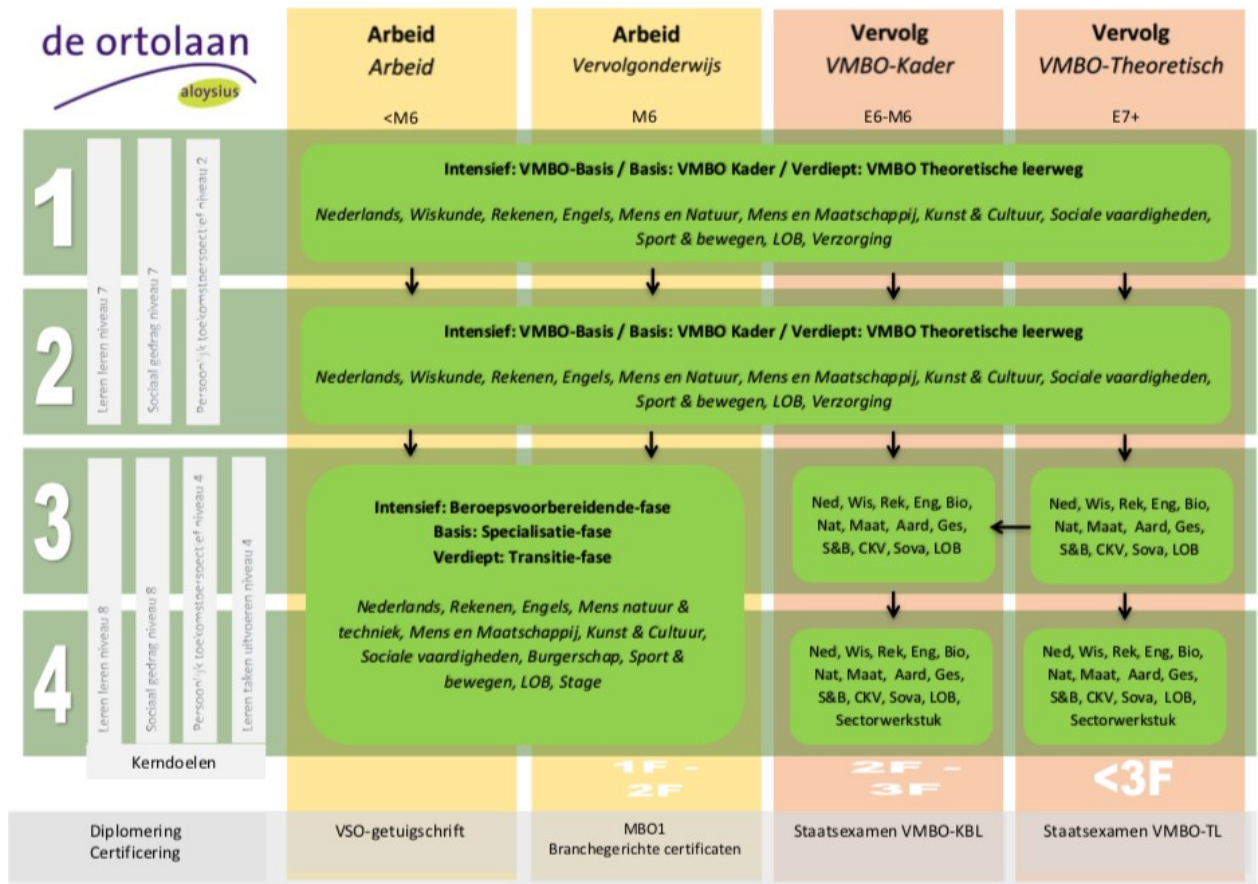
de ortolaan
aloysius

| Arbeid | Arbeid | Vervolg | Vervolg |
|---|---|---|---|
| *Arbeid* | *Vervolgonderwijs* | *VMBO-Kader* | *VMBO-Theoretisch* |
| <M6 | M6 | E6-M6 | E7+ |

1

Leren leren niveau 7
Sociaal gedrag niveau 7
Persoonlijk toekomstperspectief niveau 2

**Intensief: VMBO-Basis / Basis: VMBO Kader / Verdiept: VMBO Theoretische leerweg**

*Nederlands, Wiskunde, Rekenen, Engels, Mens en Natuur, Mens en Maatschappij, Kunst & Cultuur, Sociale vaardigheden, Sport & bewegen, LOB, Verzorging*

2

**Intensief: VMBO-Basis / Basis: VMBO Kader / Verdiept: VMBO Theoretische leerweg**

*Nederlands, Wiskunde, Rekenen, Engels, Mens en Natuur, Mens en Maatschappij, Kunst & Cultuur, Sociale vaardigheden, Sport & bewegen, LOB, Verzorging*

3

4

Leren leren niveau 8
Sociaal gedrag niveau 8
Persoonlijk toekomstperspectief niveau 4
Leren taken uitvoeren niveau 4

**Intensief: Beroepsvoorbereidende-fase**
**Basis: Specialisatie-fase**
**Verdiept: Transitie-fase**

*Nederlands, Rekenen, Engels, Mens natuur & techniek, Mens en Maatschappij, Kunst & Cultuur, Sociale vaardigheden, Burgerschap, Sport & bewegen, LOB, Stage*

Ned, Wis, Rek, Eng, Bio, Nat, Maat, Aard, Ges, S&B, CKV, Sova, LOB

Ned, Wis, Rek, Eng, Bio, Nat, Maat, Aard, Ges, S&B, CKV, Sova, LOB

Ned, Wis, Rek, Eng, Bio, Nat, Maat, Aard, Ges, S&B, CKV, Sova, LOB, Sectorwerkstuk

Ned, Wis, Rek, Eng, Bio, Nat, Maat, Aard, Ges, S&B, CKV, Sova, LOB, Sectorwerkstuk

Kerndoelen

1F - 2F
2F - 3F
<3F

| Diplomering Certificering | VSO-getuigschrift | MBO1 Branchegerichte certificaten | Staatsexamen VMBO-KBL | Staatsexamen VMBO-TL |
|---|---|---|---|---|